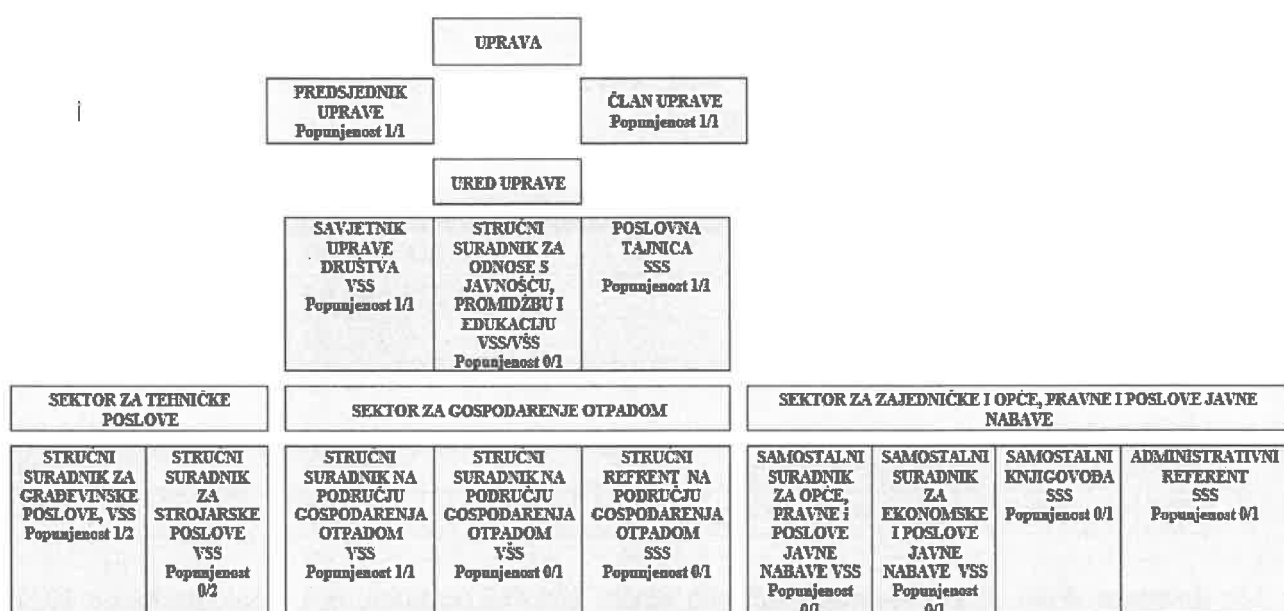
UPRAVA

PREDSJEDNIK UPRAVE Popunjenost 1/1

ČLAN UPRAVE Popunjenost 1/1

URED UPRAVE

| SAVJETNIK UPRAVE DRUŠTVA VSS Popunjenost 1/1 | STRUČNI SURADNIK ZA ODNOSE S JAVNOŠĆU, PROMIDŽBU I EDUKACIJU VSS/VŠS Popunjenost 0/1 | POSLOVNA TAJNICA SSS Popunjenost 1/1 |
|---|---|---|

SEKTOR ZA TEHNIČKE POSLOVE

| STRUČNI SURADNIK ZA GRAĐEVINSKE POSLOVE, VSS Popunjenost 1/2 | STRUČNI SURADNIK ZA STROJARSKE POSLOVE VSS Popunjenost 0/2 |
|---|---|

SEKTOR ZA GOSPODARENJE OTPADOM

| STRUČNI SURADNIK NA PODRUČJU GOSPODARENJA OTPADOM VSS Popunjenost 1/1 | STRUČNI SURADNIK NA PODRUČJU GOSPODARENJA OTPADOM VŠS Popunjenost 0/1 | STRUČNI REFERENT NA PODRUČJU GOSPODARENJA OTPADOM SSS Popunjenost 0/1 |
|---|---|---|

SEKTOR ZA ZAJEDNIČKE I OPĆE, PRAVNE I POSLOVE JAVNE NABAVE

| SAMOSTALNI SURADNIK ZA OPĆE, PRAVNE i POSLOVE JAVNE NABAVE VSS Popunjenost 0/1 | SAMOSTALNI SURADNIK ZA EKONOMSKE I POSLOVE JAVNE NABAVE VSS Popunjenost 0/1 | SAMOSTALNI KNJIGOVOĐA SSS Popunjenost 0/1 | ADMINISTRATIVNI REFERENT SSS Popunjenost 0/1 |
|---|---|---|---|